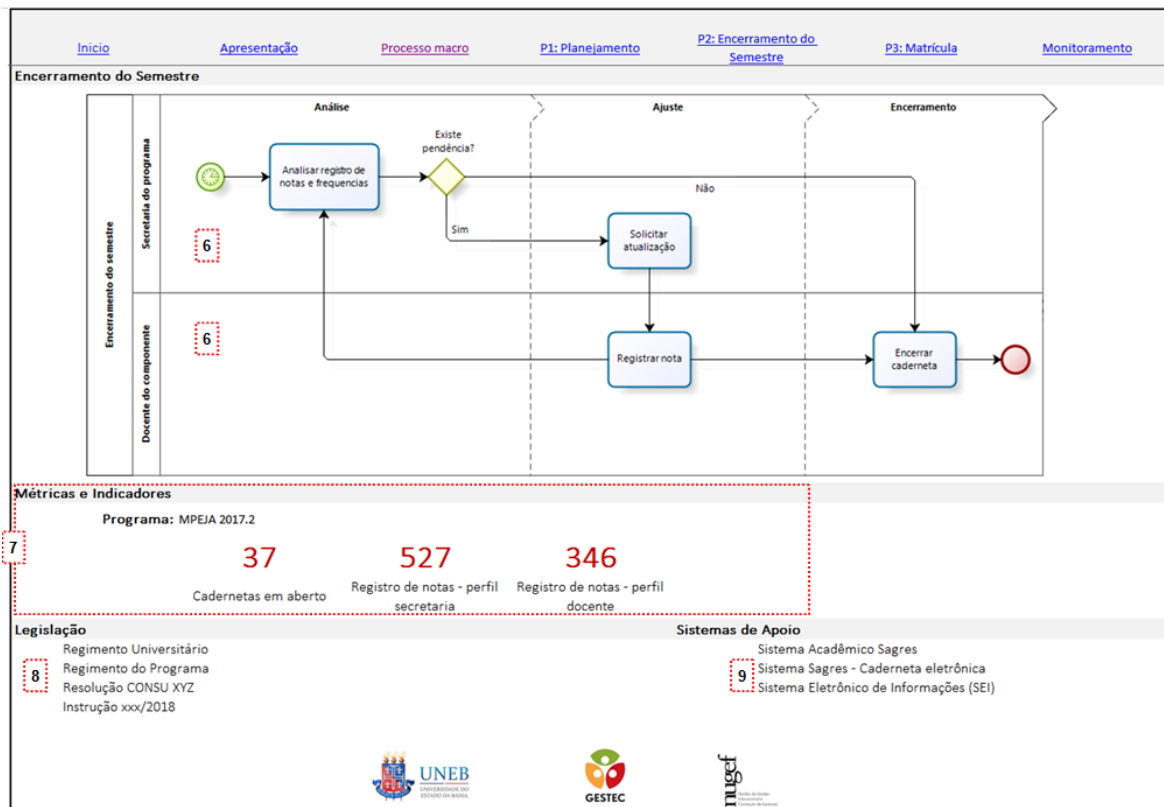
Inicio | Apresentação | Processo macro | P1: Planejamento | P2: Encerramento do Semestre | P3: Matrícula | Monitoramento

Encerramento do Semestre

Encerramento do semestre

Secretaria do programa

Docente do componente

Análise

Ajuste

Encerramento

Analisar registro de notas e frequencias

Existe pendência?

Não

Sim

Solicitar atualização

Registrar nota

Encerrar caderneta

6

6

Métricas e Indicadores

7

Programa: MPEJA 2017.2

37
Cadernetas em aberto

527
Registro de notas - perfil secretaria

346
Registro de notas - perfil docente

Legislação

8

Regimento Universitário
Regimento do Programa
Resolução CONSU XYZ
Instrução xxx/2018

Sistemas de Apoio

9

Sistema Acadêmico Sagres
Sistema Sagres - Caderneta eletrônica
Sistema Eletrônico de Informações (SEI)

UNEB
UNIVERSIDADE DO ESTADO DA BAHIA

GESTEC

nugef